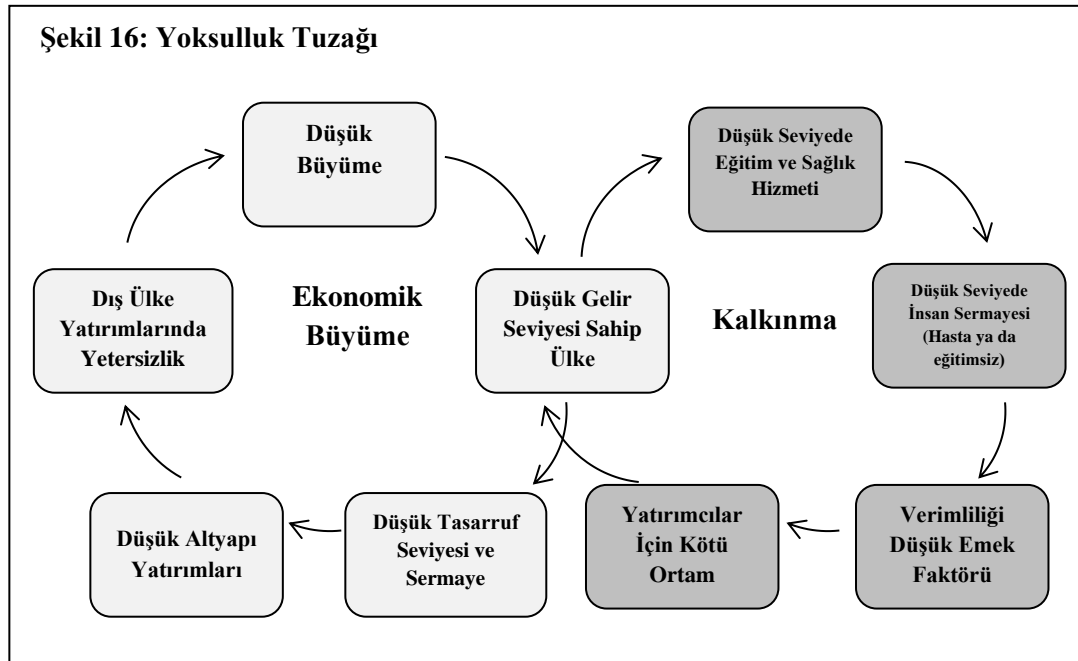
Şekil 16: Yoksulluk Tuzağı

Düşük Büyüme

Dış Ülke Yatırımlarında Yetersizlik

Ekonomik Büyüme

Düşük Gelir Seviyesi Sahip Ülke

Düşük Seviyede Eğitim ve Sağlık Hizmeti

Kalkınma

Düşük Seviyede İnsan Sermayesi (Hasta ya da eğitimsiz)

Düşük Altyapı Yatırımları

Düşük Tasarruf Seviyesi ve Sermaye

Yatırımcılar İçin Kötü Ortam

Verimliliği Düşük Emek Faktörü